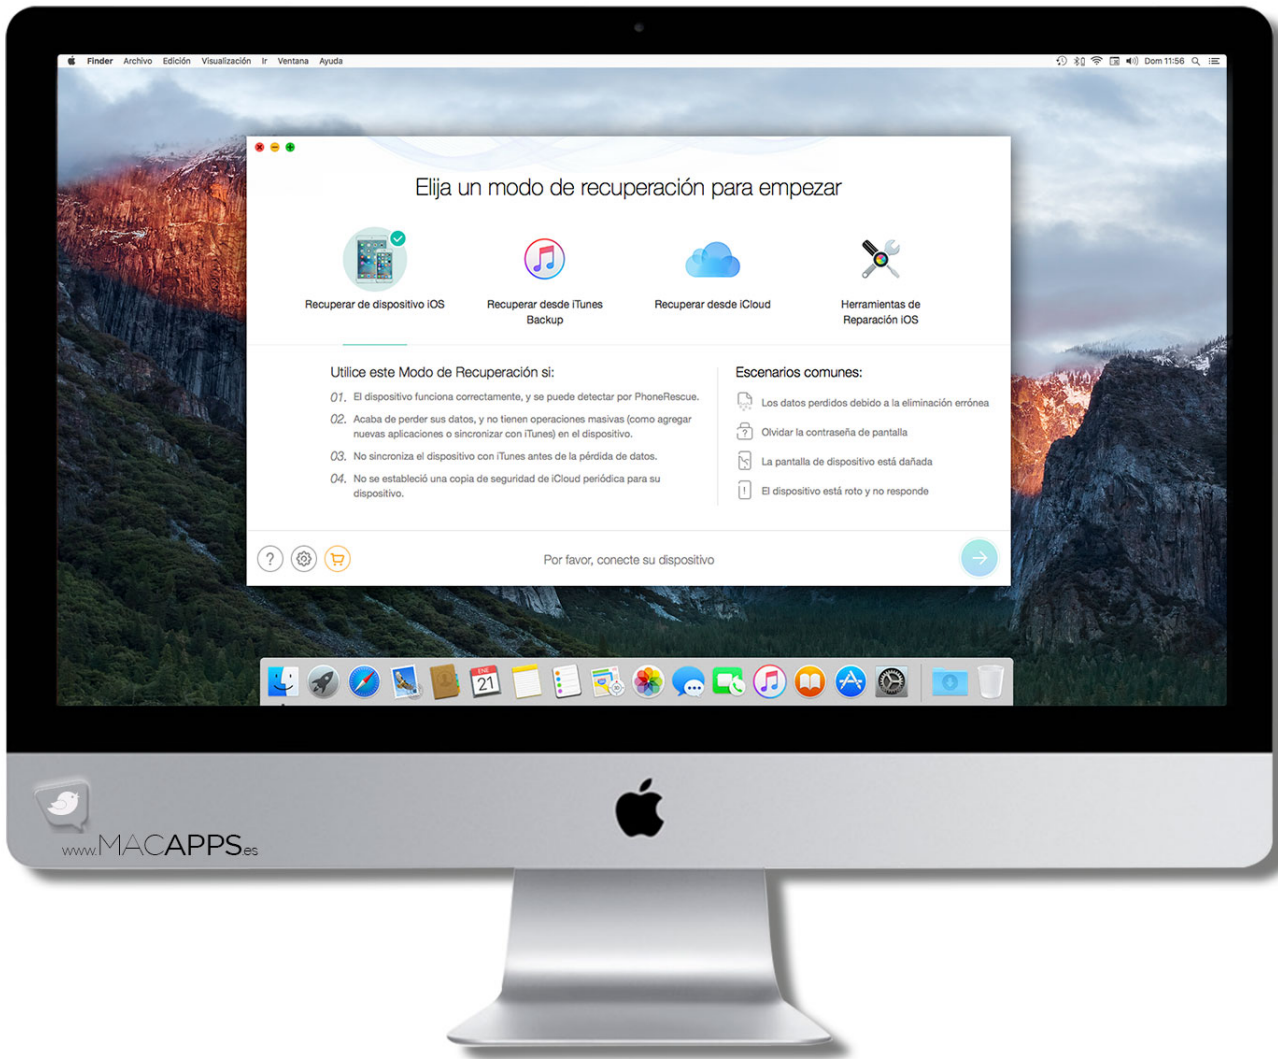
Finder Archivo Edición Visualización Ir Ventana Ayuda

Dom 11:56

Elija un modo de recuperación para empezar

Recuperar de dispositivo iOS

Recuperar desde iTunes Backup

Recuperar desde iCloud

Herramientas de Reparación iOS

Utilice este Modo de Recuperación si:

01. El dispositivo funciona correctamente, y se puede detectar por PhoneRescue.

02. Acaba de perder sus datos, y no tienen operaciones masivas (como agregar nuevas aplicaciones o sincronizar con iTunes) en el dispositivo.

03. No sincroniza el dispositivo con iTunes antes de la pérdida de datos.

04. No se estableció una copia de seguridad de iCloud periódica para su dispositivo.

Escenarios comunes:

Los datos perdidos debido a la eliminación errónea

Olvidar la contraseña de pantalla

La pantalla de dispositivo está dañada

El dispositivo está roto y no responde

Por favor, conecte su dispositivo

ENE
21

www.MACAPPS.es